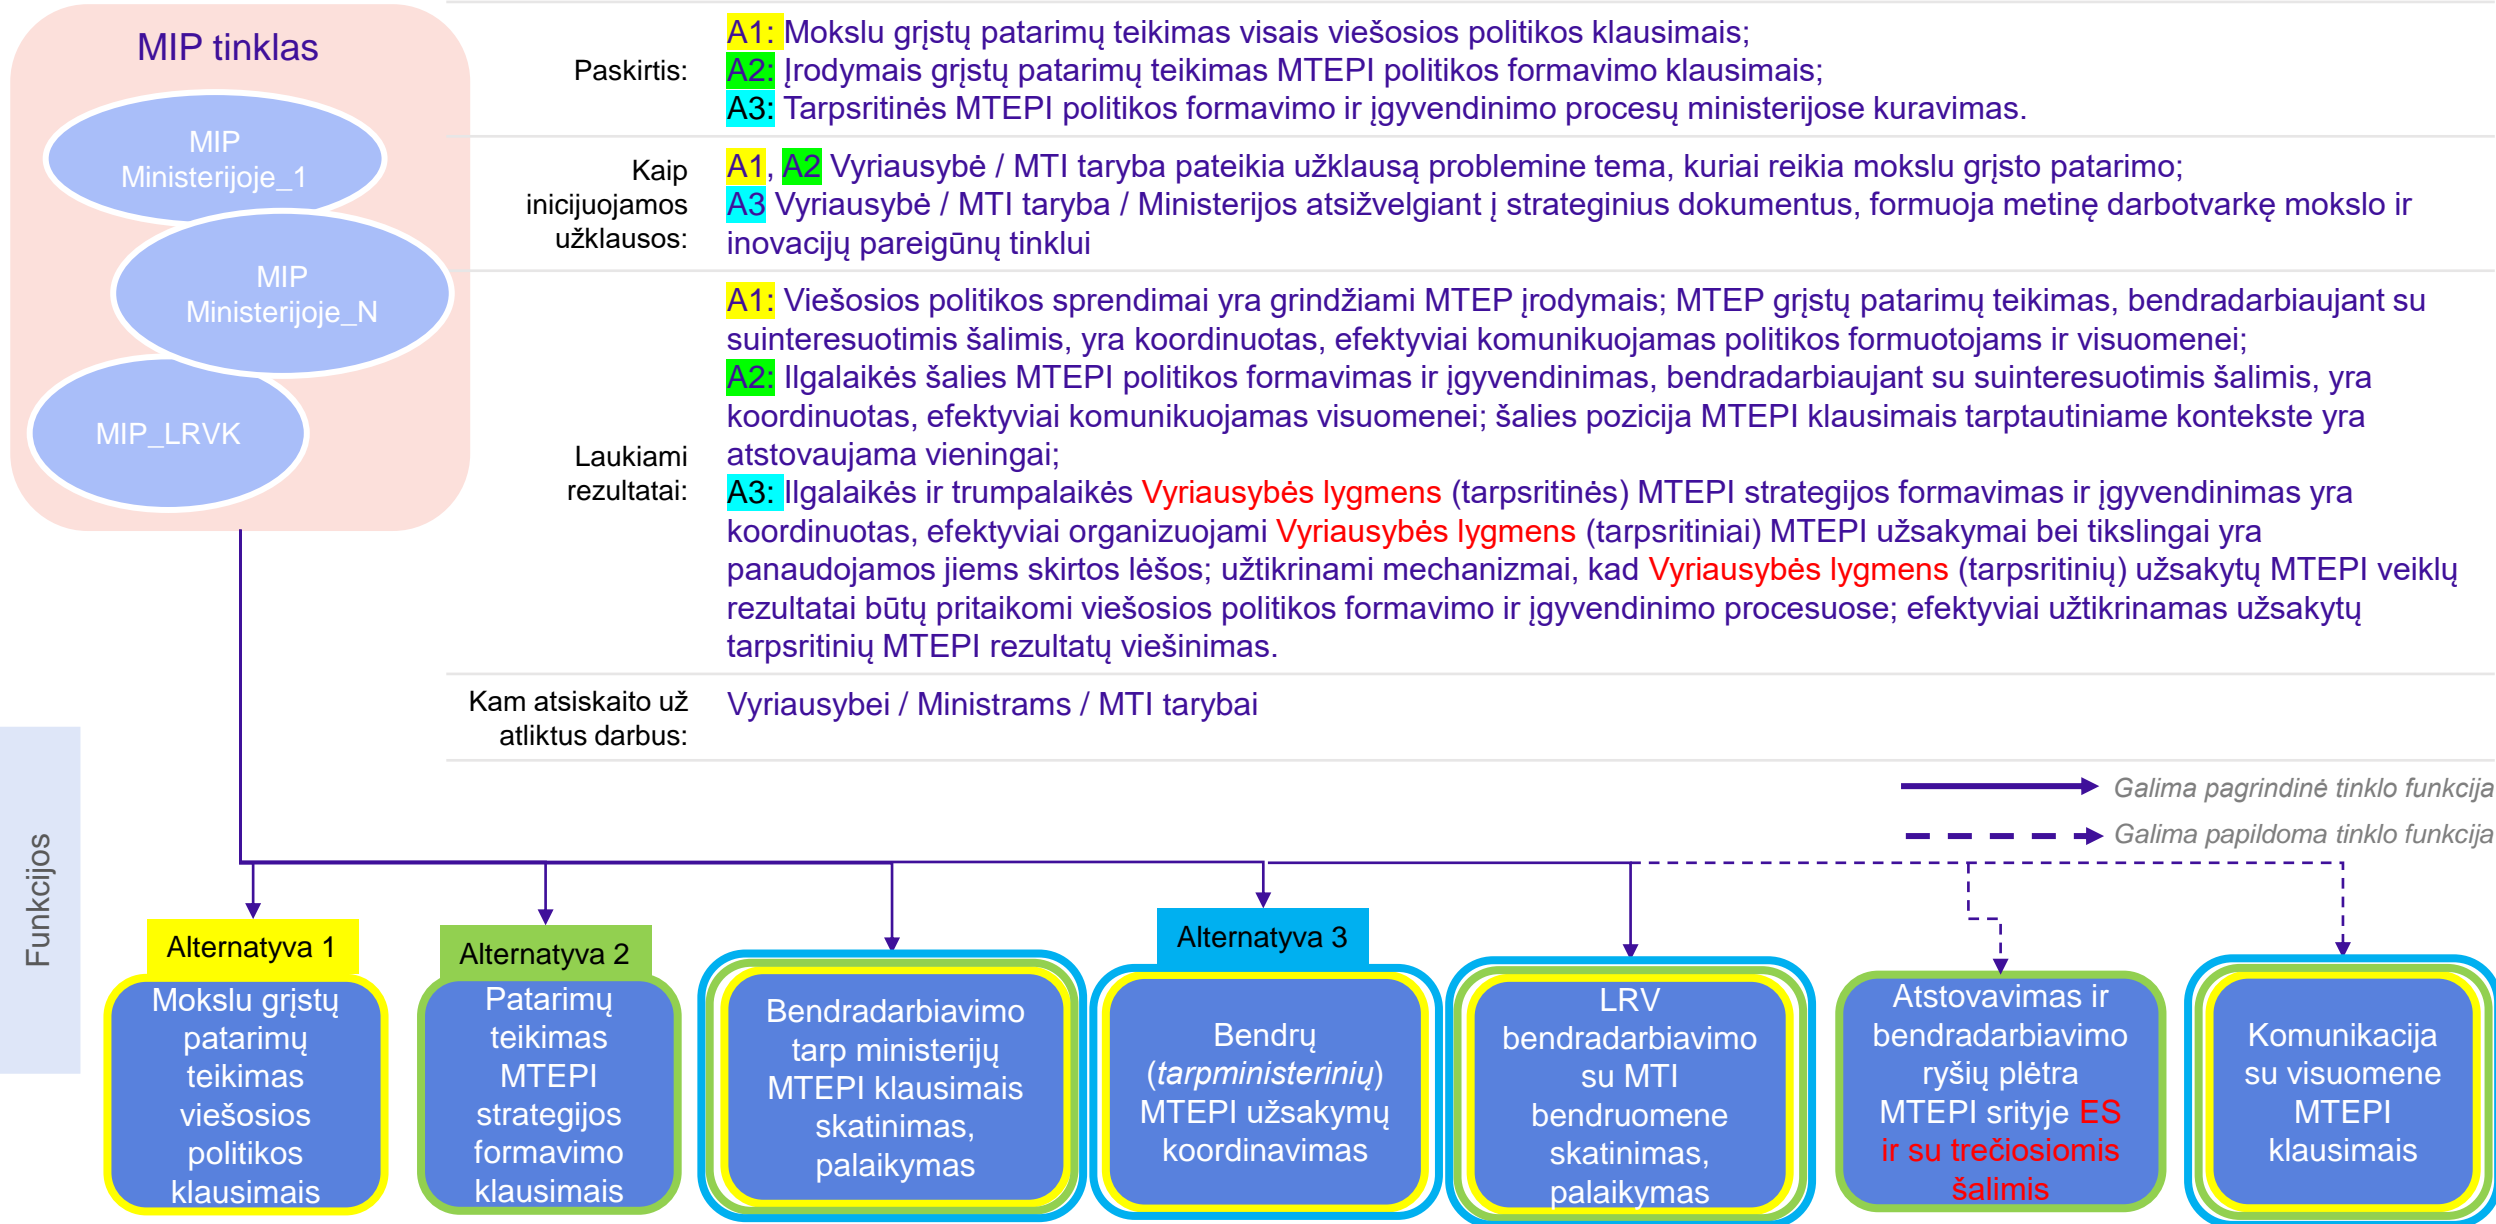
MIP tinklas

MIP Ministerijoje_1

MIP Ministerijoje_N

MIP_LRVK

| | |
|---|---|
| Paskirtis: | A1: Mokslu grįstų patarimų teikimas visais viešosios politikos klausimais; A2: Įrodymais grįstų patarimų teikimas MTEPI politikos formavimo klausimais; A3: Tarpsritinės MTEPI politikos formavimo ir įgyvendinimo procesų ministerijose kuravimas. |
| Kaip inicijuojamos užklausos: | A1, A2 Vyriausybė / MTI taryba pateikia užklausą problemine tema, kuriai reikia mokslu grįsto patarimo; A3 Vyriausybė / MTI taryba / Ministerijos atsižvelgiant į strateginius dokumentus, formuoja metinę darbotvarkę mokslo ir inovacijų pareigūnų tinklui |
| Laukiami rezultatai: | A1: Viešosios politikos sprendimai yra grindžiami MTEP įrodymais; MTEP grįstų patarimų teikimas, bendradarbiaujant su suinteresuotimis šalimis, yra koordinuotas, efektyviai komunikuojamas politikos formuotojams ir visuomenei; A2: Ilgalaikės šalies MTEPI politikos formavimas ir įgyvendinimas, bendradarbiaujant su suinteresuotimis šalimis, yra koordinuotas, efektyviai komunikuojamas visuomenei; šalies pozicija MTEPI klausimais tarptautiniame kontekste yra atstovaujama vieningai; A3: Ilgalaikės ir trumpalaikės Vyriausybės lygmens (tarpsritinės) MTEPI strategijos formavimas ir įgyvendinimas yra koordinuotas, efektyviai organizuojami Vyriausybės lygmens (tarpsritiniai) MTEPI užsakymai bei tikslingai yra panaudojamos jiems skirtos lėšos; užtikrinami mechanizmai, kad Vyriausybės lygmens (tarpsritinių) užsakytų MTEPI veiklų rezultatai būtų pritaikomi viešosios politikos formavimo ir įgyvendinimo procesuose; efektyviai užtikrinamas užsakytų tarpsritinių MTEPI rezultatų viešinimas. |
| Kam atsiskaito už atliktus darbus: | Vyriausybei / Ministrams / MTI tarybai |

Galima pagrindinė tinklo funkcija

Galima papildoma tinklo funkcija

Funkcijos

Alternatyva 1

Mokslu grįstų patarimų teikimas viešosios politikos klausimais

Alternatyva 2

Patarimų teikimas MTEPI strategijos formavimo klausimais

Bendradarbiavimo tarp ministerijų MTEPI klausimais skatinimas, palaikymas

Alternatyva 3

Bendrų (tarpministerinių) MTEPI užsakymų koordinavimas

LRV bendradarbiavimo su MTI bendruomene skatinimas, palaikymas

Atstovavimas ir bendradarbiavimo ryšių plėtra MTEPI srityje ES ir su trečiosiomis šalimis

Komunikacija su visuomene MTEPI klausimais